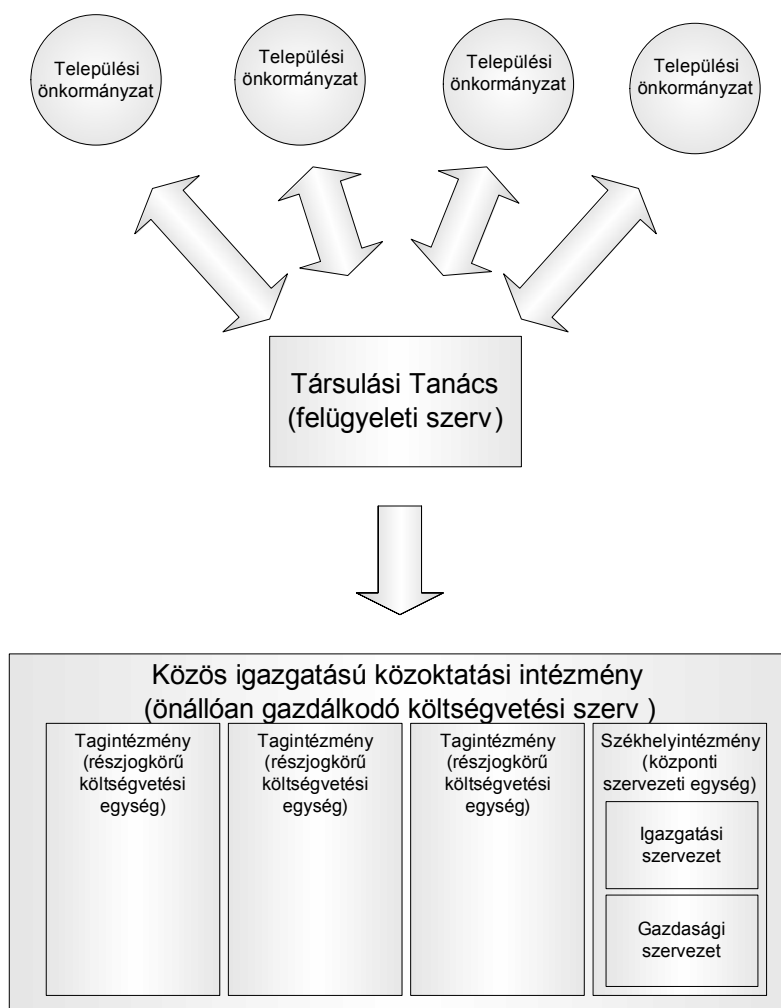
Települési önkormányzat

Települési önkormányzat

Települési önkormányzat

Települési önkormányzat

Társulási Tanács (felügyeleti szerv)

Közös igazgatású közoktatási intézmény (önállóan gazdálkodó költségvetési szerv )

Tagintézmény (részjogkörű költségvetési egység)

Tagintézmény (részjogkörű költségvetési egység)

Tagintézmény (részjogkörű költségvetési egység)

Székhelyintézmény (központi szervezeti egység)

Igazgatási szervezet

Gazdasági szervezet